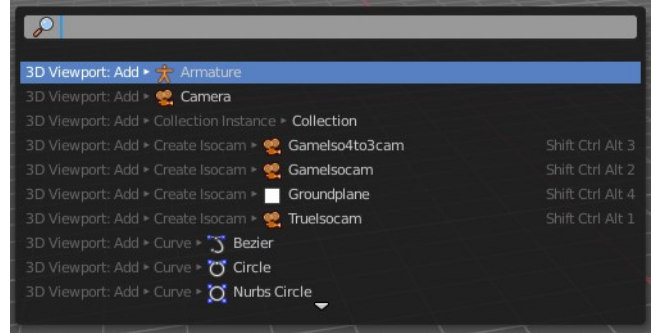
3D Viewport: Add ▸ Armature
3D Viewport: Add ▸ Camera
3D Viewport: Add ▸ Collection Instance ▸ Collection
3D Viewport: Add ▸ Create Isocam ▸ GameIso4to3cam Shift Ctrl Alt 3
3D Viewport: Add ▸ Create Isocam ▸ GameIsocam Shift Ctrl Alt 2
3D Viewport: Add ▸ Create Isocam ▸ Groundplane Shift Ctrl Alt 4
3D Viewport: Add ▸ Create Isocam ▸ TrueIsocam Shift Ctrl Alt 1
3D Viewport: Add ▸ Curve ▸ Bezier
3D Viewport: Add ▸ Curve ▸ Circle
3D Viewport: Add ▸ Curve ▸ Nurbs Circle